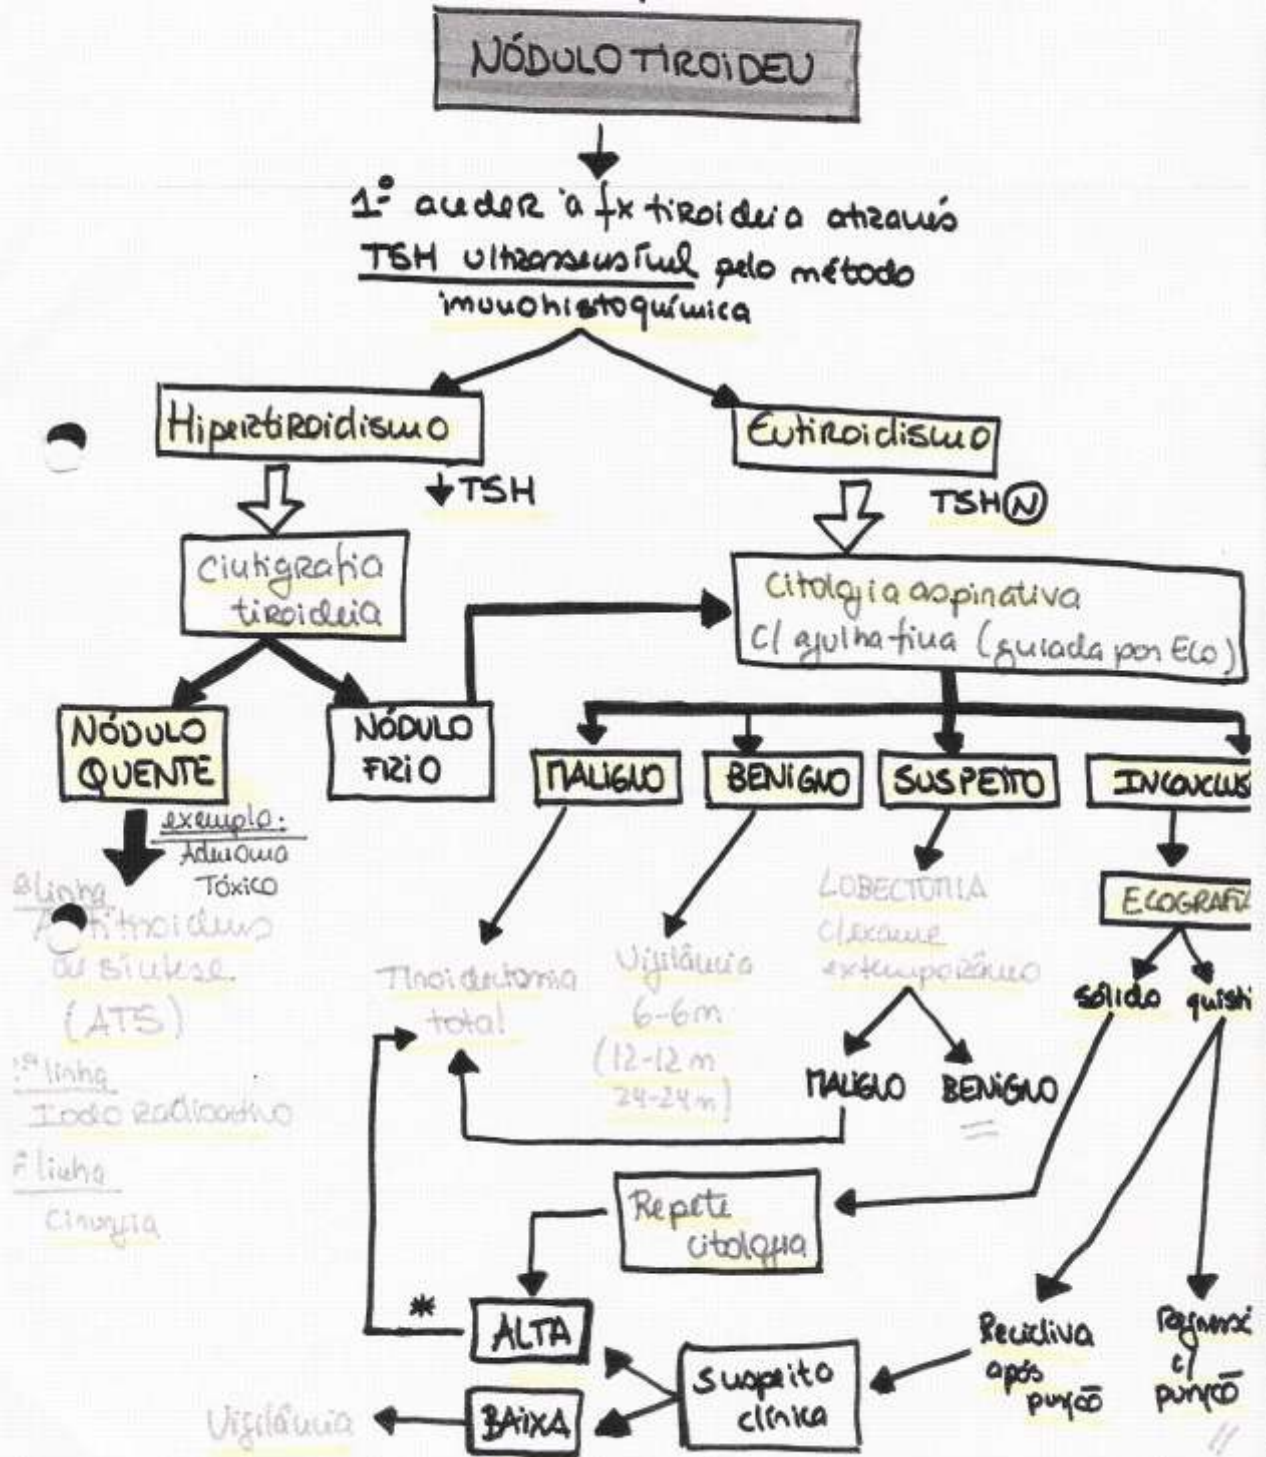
NÓDULO TIROIDEU

1º aceder à fx tiroideia através TSH ultrassensível pelo método imunohistoquímica

Hipertiroidismo

↓TSH

Cintigrafia tiroideia

NÓDULO QUENTE

exemplo: Adenoma Tóxico

2ª linha Antitiroideus de síntese (ATS)

1ª linha Iodo radioativo

3ª linha Cirurgia

NÓDULO FRIO

Eutiroidismo

TSH Ⓝ

Citologia aspirativa c/ agulha fina (guiada por Eco)

MALIGNO

BENIGNO

SUSPEITO

INCONCLUS

Tiroidectomia total

Vigilância 6-6m (12-12m 24-24m)

LOBECTOMIA c/ exame extemporâneo

MALIGNO

BENIGNO

=

ECOGRAFI

sólido

quísti

Repete citologia

*

ALTA

BAIXA

Vigilância

Suspeita clínica

Recidiva após punção

Regressão c/ punção

//